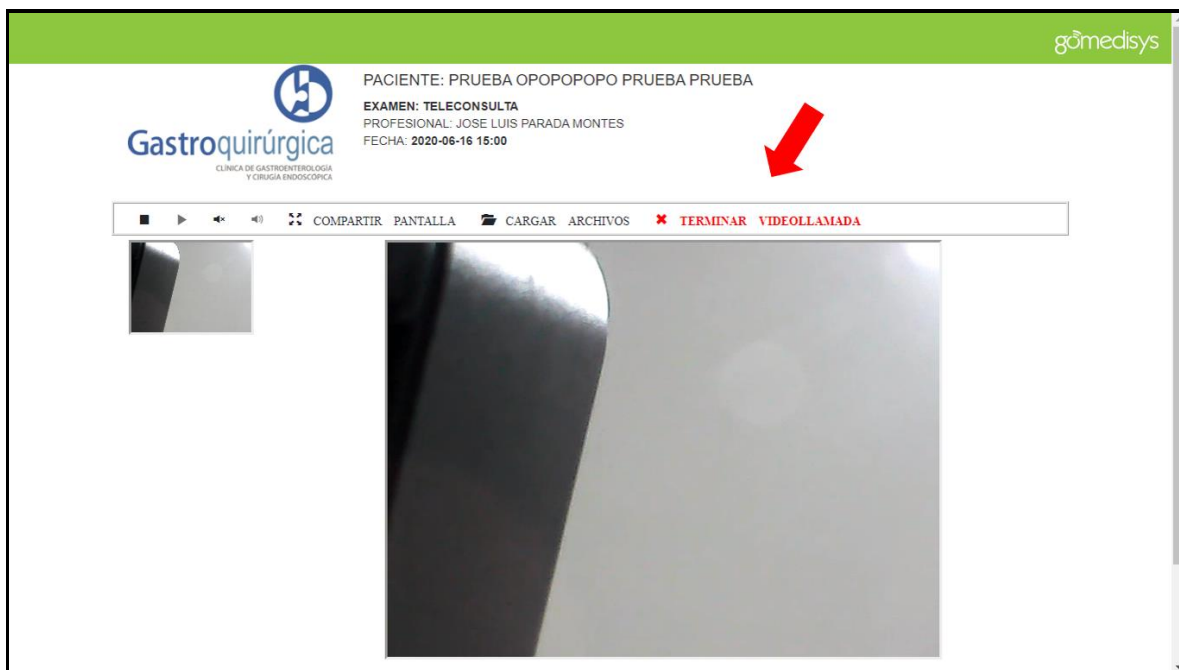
gomedisys

Gastroquirúrgica
CLÍNICA DE GASTROENTEROLOGÍA Y CIRUGÍA ENDOSCOPICA

PACIENTE: PRUEBA OPOPOPOPO PRUEBA PRUEBA
EXAMEN: TELECONSULTA
PROFESIONAL: JOSE LUIS PARADA MONTES
FECHA: 2020-06-16 15:00

COMPARTIR PANTALLA CARGAR ARCHIVOS ✖ TERMINAR VIDEOLLAMADA